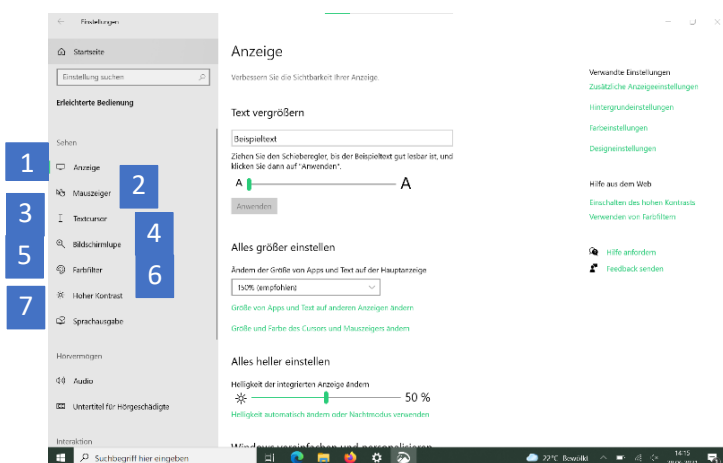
Einstellungen

Startseite

Einstellung suchen

Erleichterte Bedienung

Sehen

1 Anzeige

2 Mauszeiger

3 Textcursor

4 Bildschirmlupe

5 Farbfilter

6

7 Hoher Kontrast

Sprachausgabe

Hörvermögen

Audio

Untertitel für Hörgeschädigte

Interaktion

Anzeige

Verbessern Sie die Sichtbarkeit Ihrer Anzeige.

Text vergrößern

Beispieltext

Ziehen Sie den Schieberegler, bis der Beispieltext gut lesbar ist, und klicken Sie dann auf "Anwenden".

A A

Anwenden

Alles größer einstellen

Ändern der Größe von Apps und Text auf der Hauptanzeige

150% (empfohlen)

Größe von Apps und Text auf anderen Anzeigen ändern

Größe und Farbe des Cursors und Mauszeigers ändern

Alles heller einstellen

Helligkeit der integrierten Anzeige ändern

50 %

Helligkeit automatisch ändern oder Nachtmodus verwenden

Verwandte Einstellungen

Zusätzliche Anzeigeeinstellungen

Hintergrundeinstellungen

Farbeinstellungen

Designeinstellungen

Hilfe aus dem Web

Einschalten des hohen Kontrasts

Verwenden von Farbfiltern

Hilfe anfordern

Feedback senden

Suchbegriff hier eingeben

22°C Bewölkt

14:15